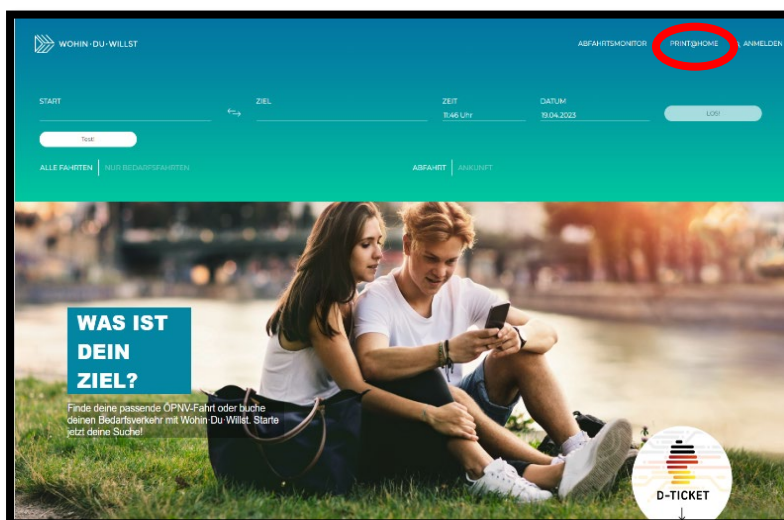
WOHIN·DU·WILLST

ABFAHRTSMONITOR PRINT@HOME ANMELDEN

START

ZIEL

ZEIT
11:46 Uhr

DATUM
19.04.2023

LOS!

Test

ALLE FAHRTEN | NUR BEDARFSFAHRTEN

ABFAHRT | ANKUNFT

WAS IST DEIN ZIEL?

Finde deine passende ÖPNV-Fahrt oder buche deinen Bedarfsverkehr mit Wohin Du Willst. Starte jetzt deine Suche!

D-TICKET